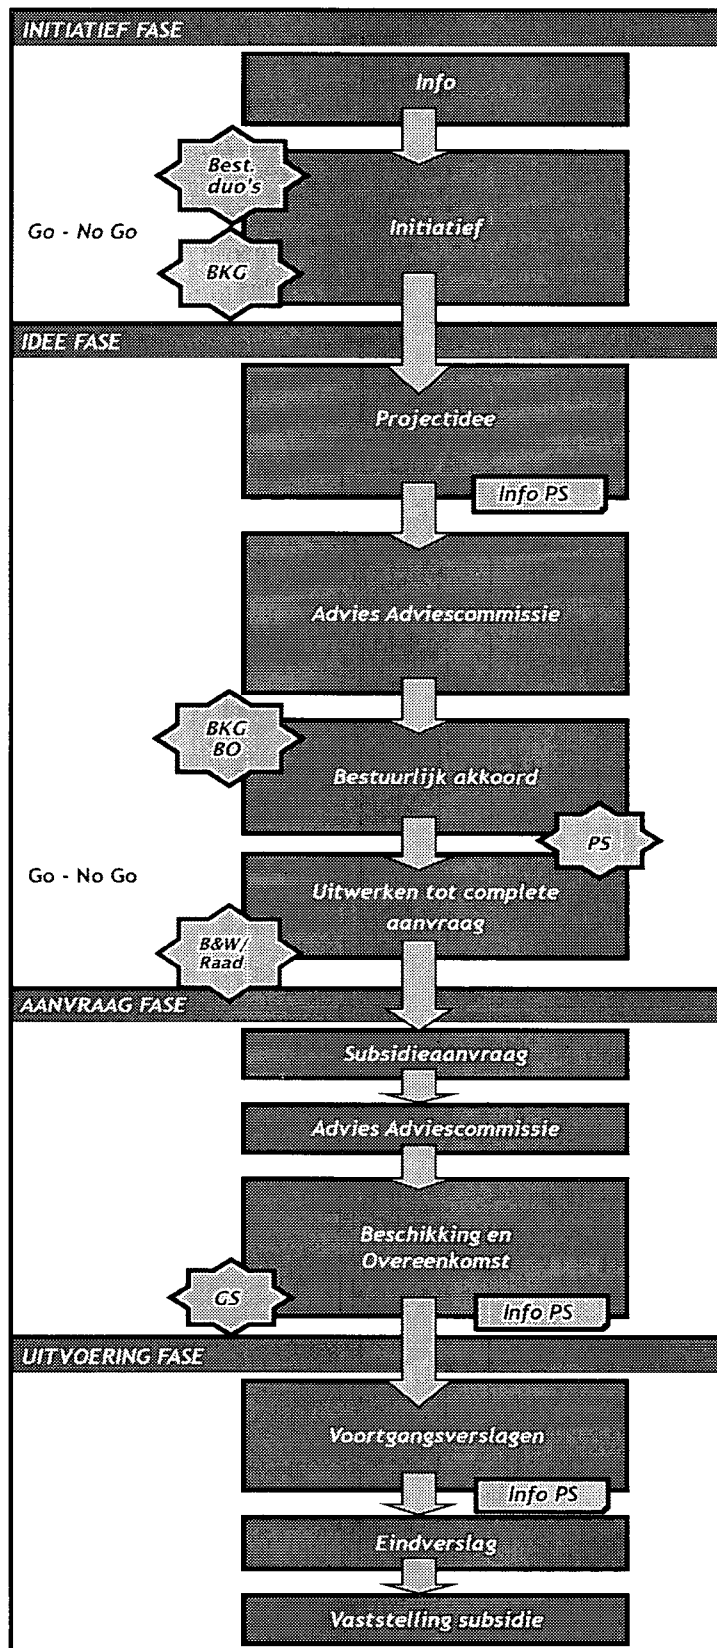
INITIATIEF FASE

Info

Best. duo's

Go - No Go

Initiatief

BKG

IDEE FASE

Projectidee

Info PS

Advies Adviescommissie

BKG BO

Bestuurlijk akkoord

PS

Go - No Go

Uitwerken tot complete aanvraag

B&W/ Raad

AANVRAAG FASE

Subsidieaanvraag

Advies Adviescommissie

Beschikking en Overeenkomst

GS

Info PS

UITVOERING FASE

Voortgangsverslagen

Info PS

Eindverslag

Vaststelling subsidie